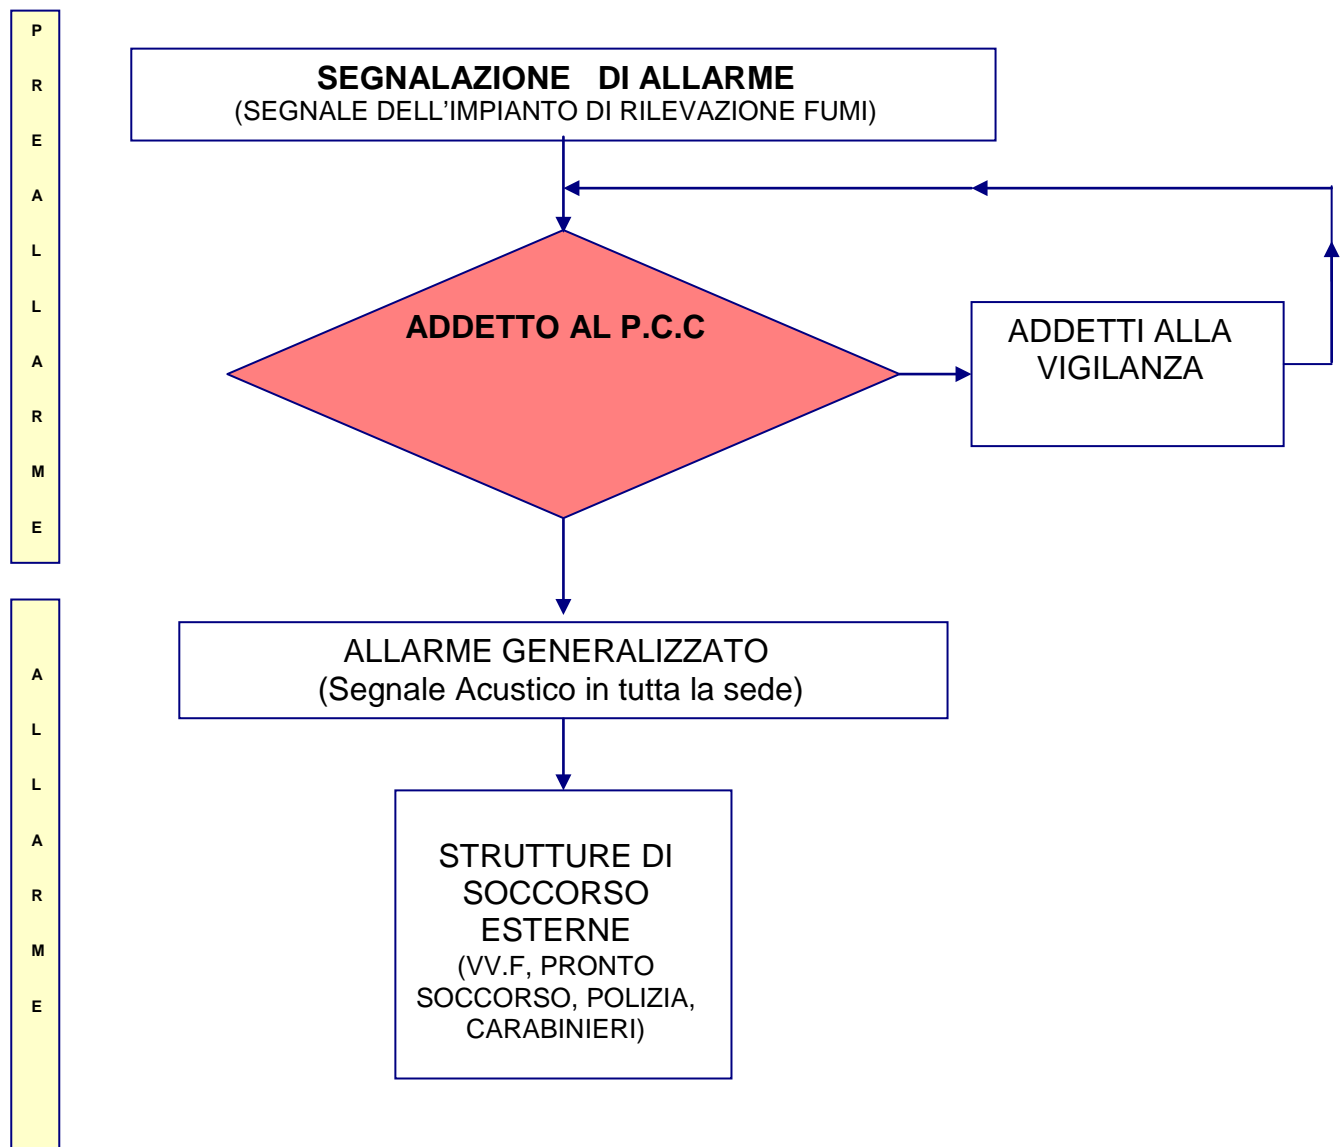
P R E A L L A R M E

SEGNALAZIONE DI ALLARME
(SEGNALE DELL'IMPIANTO DI RILEVAZIONE FUMI)

ADDETTO AL P.C.C

ADDETTI ALLA VIGILANZA

ALLARME GENERALIZZATO
(Segnale Acustico in tutta la sede)

STRUTTURE DI SOCCORSO ESTERNE
(VV.F, PRONTO SOCCORSO, POLIZIA, CARABINIERI)

A L L A R M E